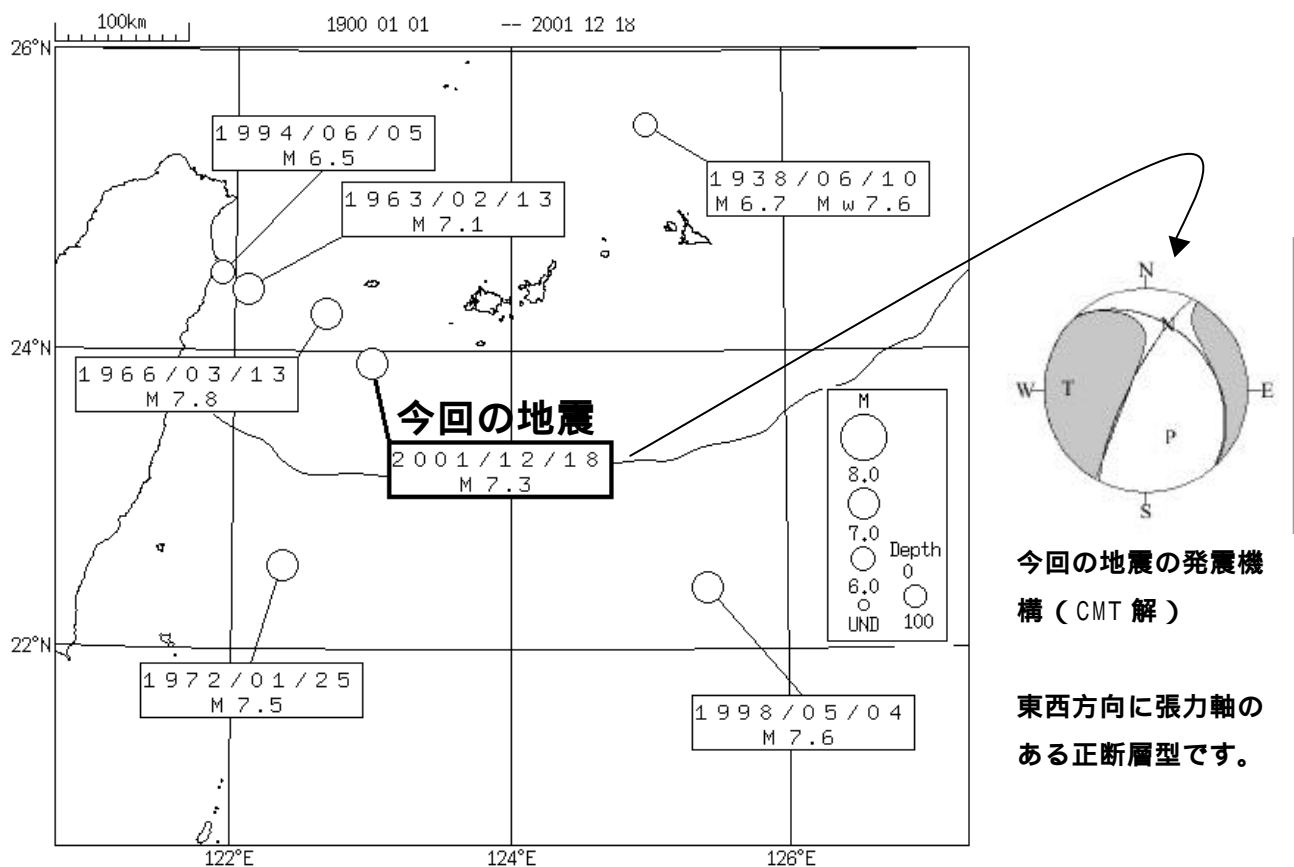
100km

1900 01 01 -- 2001 12 18

26°N

1994/06/05
M6.5

1963/02/13
M7.1

1938/06/10
M6.7 Mw7.6

24°N

1966/03/13
M7.8

今回の地震

2001/12/18
M7.3

M
8.0
7.0
6.0
UND
Depth
0
100

22°N

1972/01/25
M7.5

1998/05/04
M7.6

122°E
124°E
126°E

N
W
T
N
E
P
S

今回の地震の発震機構（CMT 解）

東西方向に張力軸のある正断層型です。